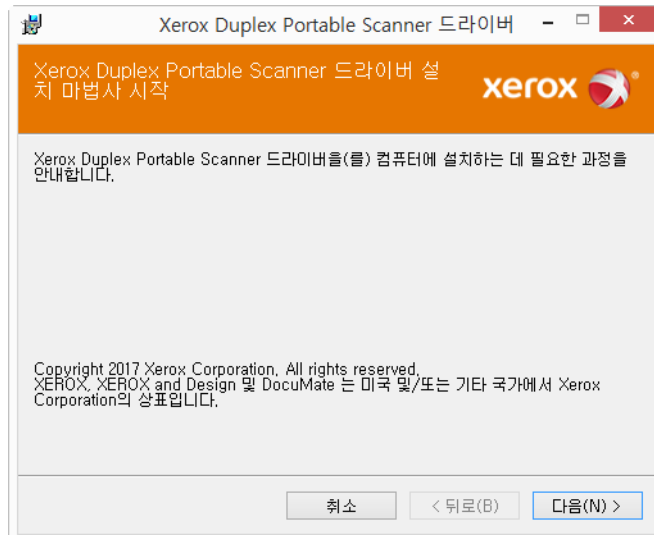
Xerox Duplex Portable Scanner 드라이버

Xerox Duplex Portable Scanner 드라이버 설치 마법사 시작

xerox

Xerox Duplex Portable Scanner 드라이버을(를) 컴퓨터에 설치하는 데 필요한 과정을 안내합니다.

Copyright 2017 Xerox Corporation. All rights reserved.
XEROX, XEROX and Design 및 DocuMate 는 미국 및/또는 기타 국가에서 Xerox Corporation의 상표입니다.

취소 < 뒤로(B) 다음(N) >